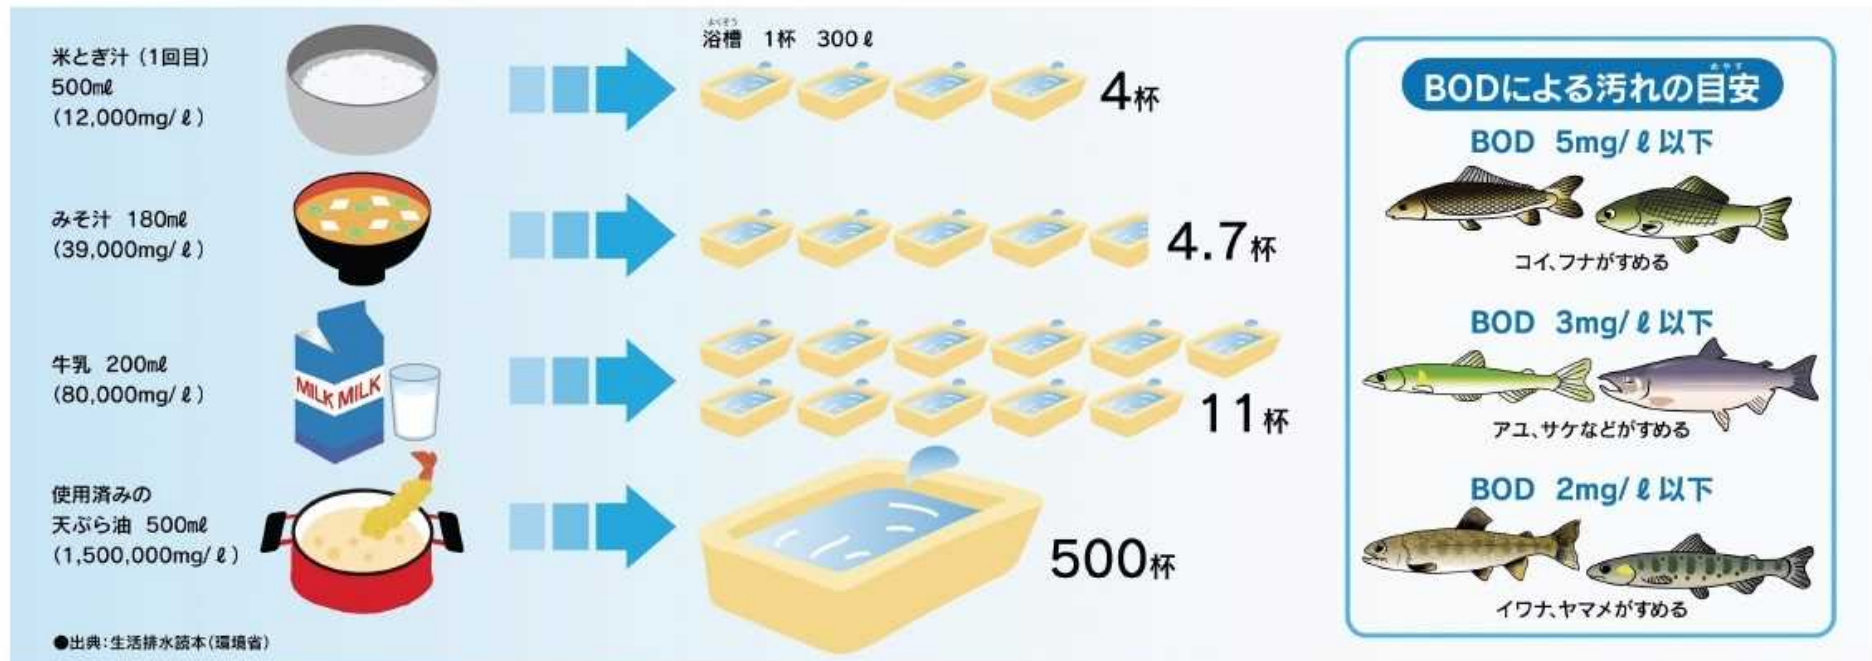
米とぎ汁（1回目）
500mℓ
（12,000mg/ℓ）

よくそう
浴槽　1杯　300ℓ

4杯

みそ汁　180mℓ
（39,000mg/ℓ）

4.7杯

牛乳　200mℓ
（80,000mg/ℓ）

MILK MILK

11杯

使用済みの
天ぷら油　500mℓ
（1,500,000mg/ℓ）

500杯

●出典：生活排水読本（環境省）

めやす
BODによる汚れの目安

BOD　5mg/ℓ以下
コイ、フナがすめる

BOD　3mg/ℓ以下
アユ、サケなどがすめる

BOD　2mg/ℓ以下
イワナ、ヤマメがすめる